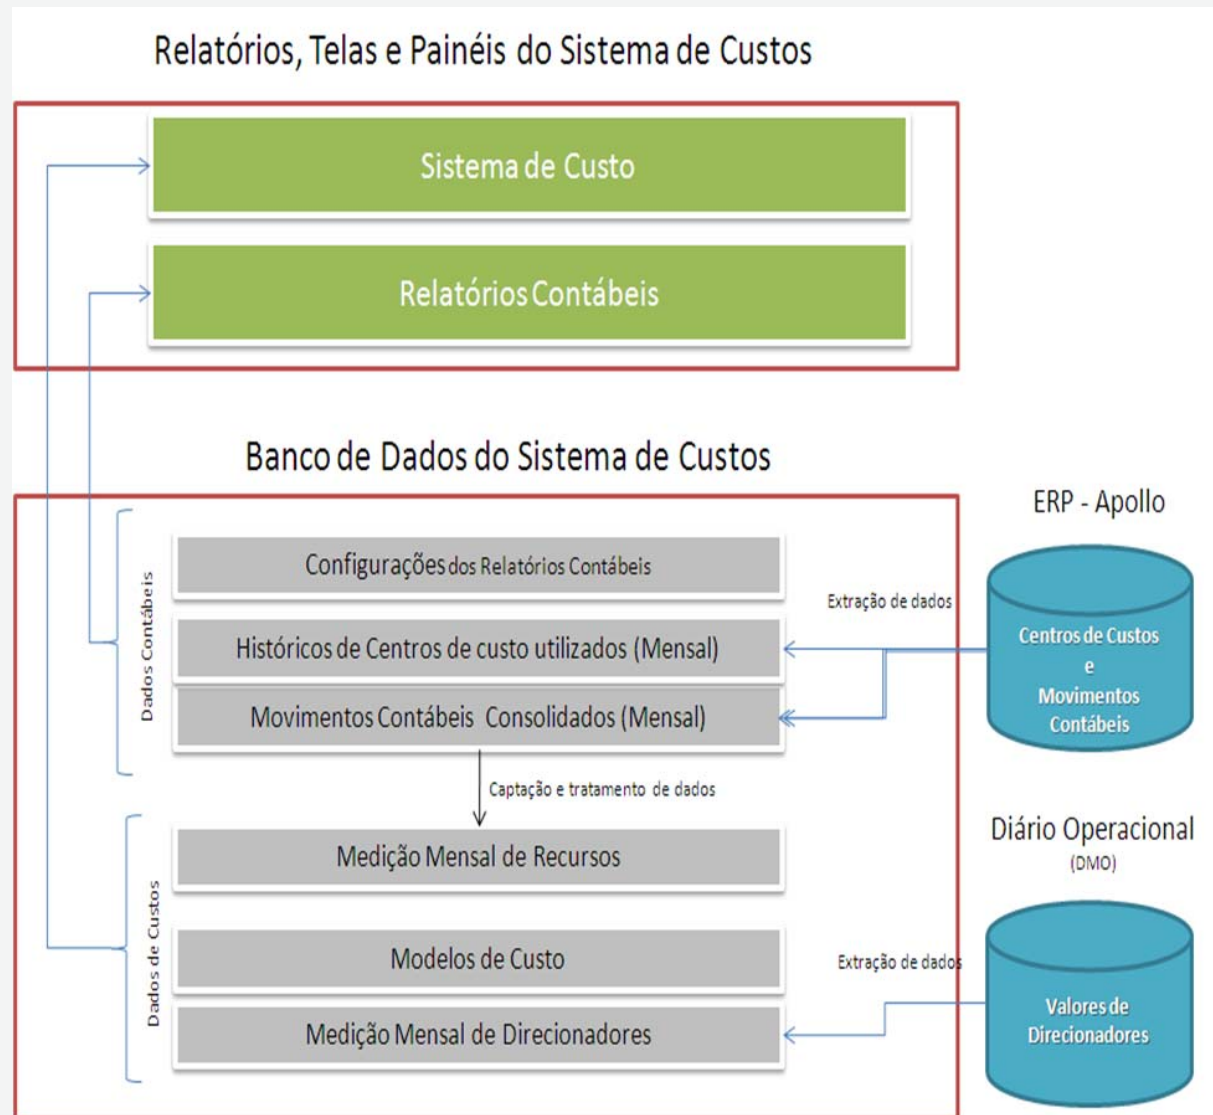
Relatórios, Telas e Painéis do Sistema de Custos

Sistema de Custo

Relatórios Contábeis

Banco de Dados do Sistema de Custos

ERP - Apollo

Dados Contábeis

Configurações dos Relatórios Contábeis

Extração de dados

Históricos de Centros de custo utilizados (Mensal)

Movimentos Contábeis Consolidados (Mensal)

Centros de Custos e Movimentos Contábeis

Captação e tratamento de dados

Diário Operacional (DMO)

Dados de Custos

Medição Mensal de Recursos

Modelos de Custo

Extração de dados

Medição Mensal de Direcionadores

Valores de Direcionadores